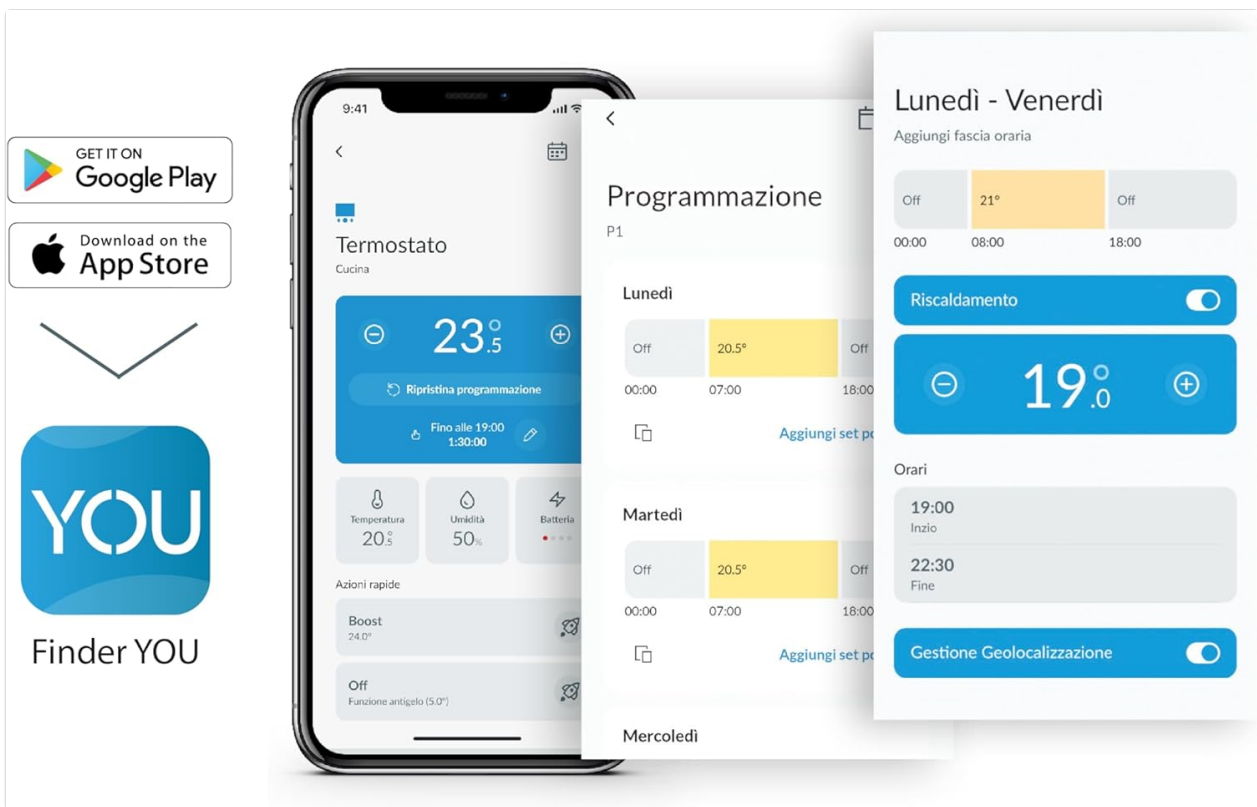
GET IT ON
Google Play

Download on the
App Store

YOU

Finder YOU

9:41

Termostato
Cucina

23.5°

Ripristina programmazione

Fino alle 19:00
1:30:00

Temperatura
20.5°

Umidità
50%

Batteria

Azioni rapide

Boost
24.0°

Off
Funzione antigelo (5.0°)

Programmazione
P1

Lunedì

| Off | 20.5° | Off |
|---|---|---|
| 00:00 | 07:00 | 18:00 |

Aggiungi set po

Martedì

| Off | 20.5° | Off |
|---|---|---|
| 00:00 | 07:00 | 18:00 |

Aggiungi set po

Mercoledì

Lunedì - Venerdì
Aggiungi fascia oraria

| Off | 21° | Off |
|---|---|---|
| 00:00 | 08:00 | 18:00 |

Riscaldamento

19.0°

Orari

19:00
Inzio

22:30
Fine

Gestione Geolocalizzazione